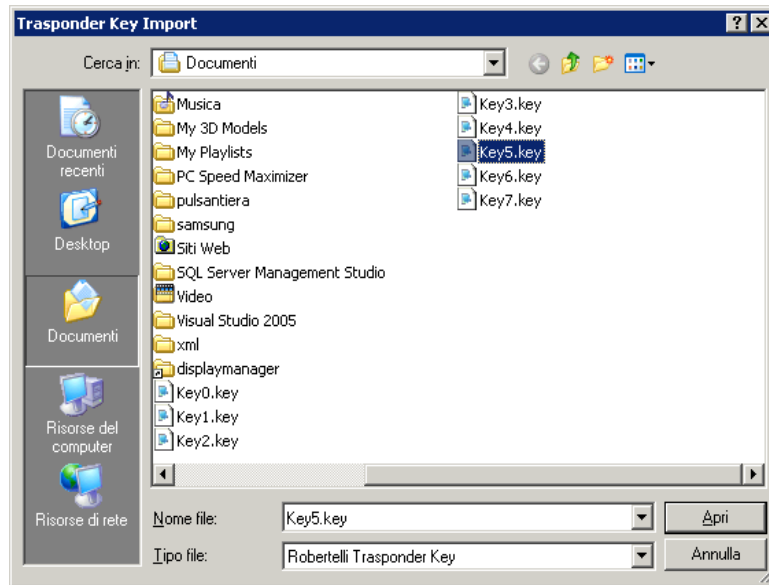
Trasponder Key Import

Cerca in: Documenti

Documenti recenti
Desktop
Documenti
Risorse del computer
Risorse di rete

Musica
My 3D Models
My Playlists
PC Speed Maximizer
pulsantiera
samsung
Siti Web
SQL Server Management Studio
Video
Visual Studio 2005
xml
displaymanager
Key0.key
Key1.key
Key2.key

Key3.key
Key4.key
Key5.key
Key6.key
Key7.key

Nome file: Key5.key
Apri
Tipo file: Robertelli Trasponder Key
Annulla